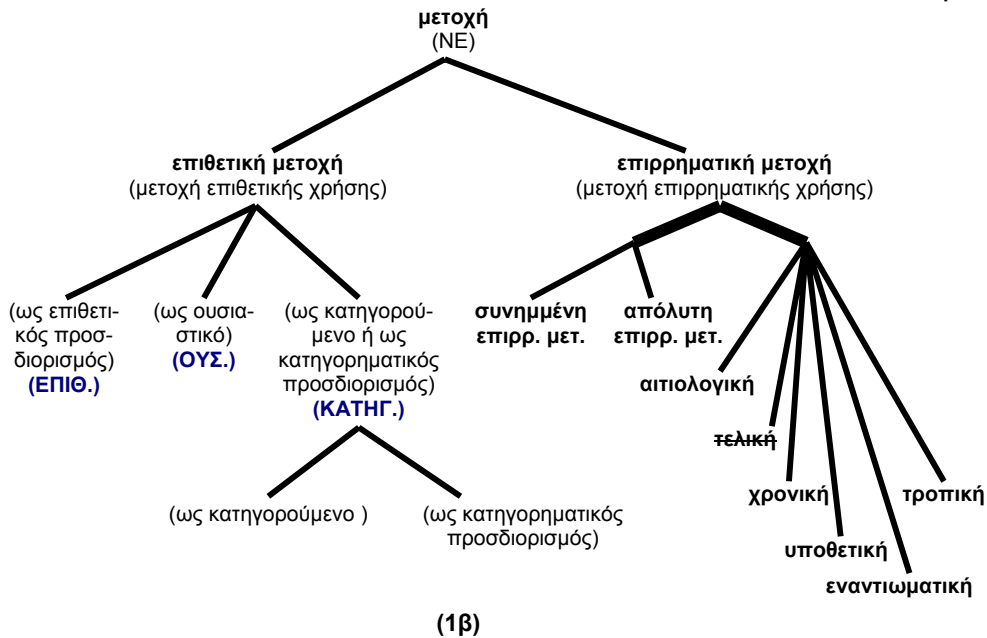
μετοχή
(ΝΕ)

επιθετική μετοχή
(μετοχή επιθετικής χρήσης)

επιρρηματική μετοχή
(μετοχή επιρρηματικής χρήσης)

(ως επιθετικός προσδιορισμός)
(ΕΠΙΘ.)

(ως ουσιαστικό)
(ΟΥΣ.)

(ως κατηγορούμενο ή ως κατηγορηματικός προσδιορισμός)
(ΚΑΤΗΓ.)

συνημμένη επιρρ. μετ.

απόλυτη επιρρ. μετ.

αιτιολογική

~~τελική~~

χρονική

υποθετική

εναντιωματική

τροπική

(ως κατηγορούμενο )

(ως κατηγορηματικός προσδιορισμός)

(1β)